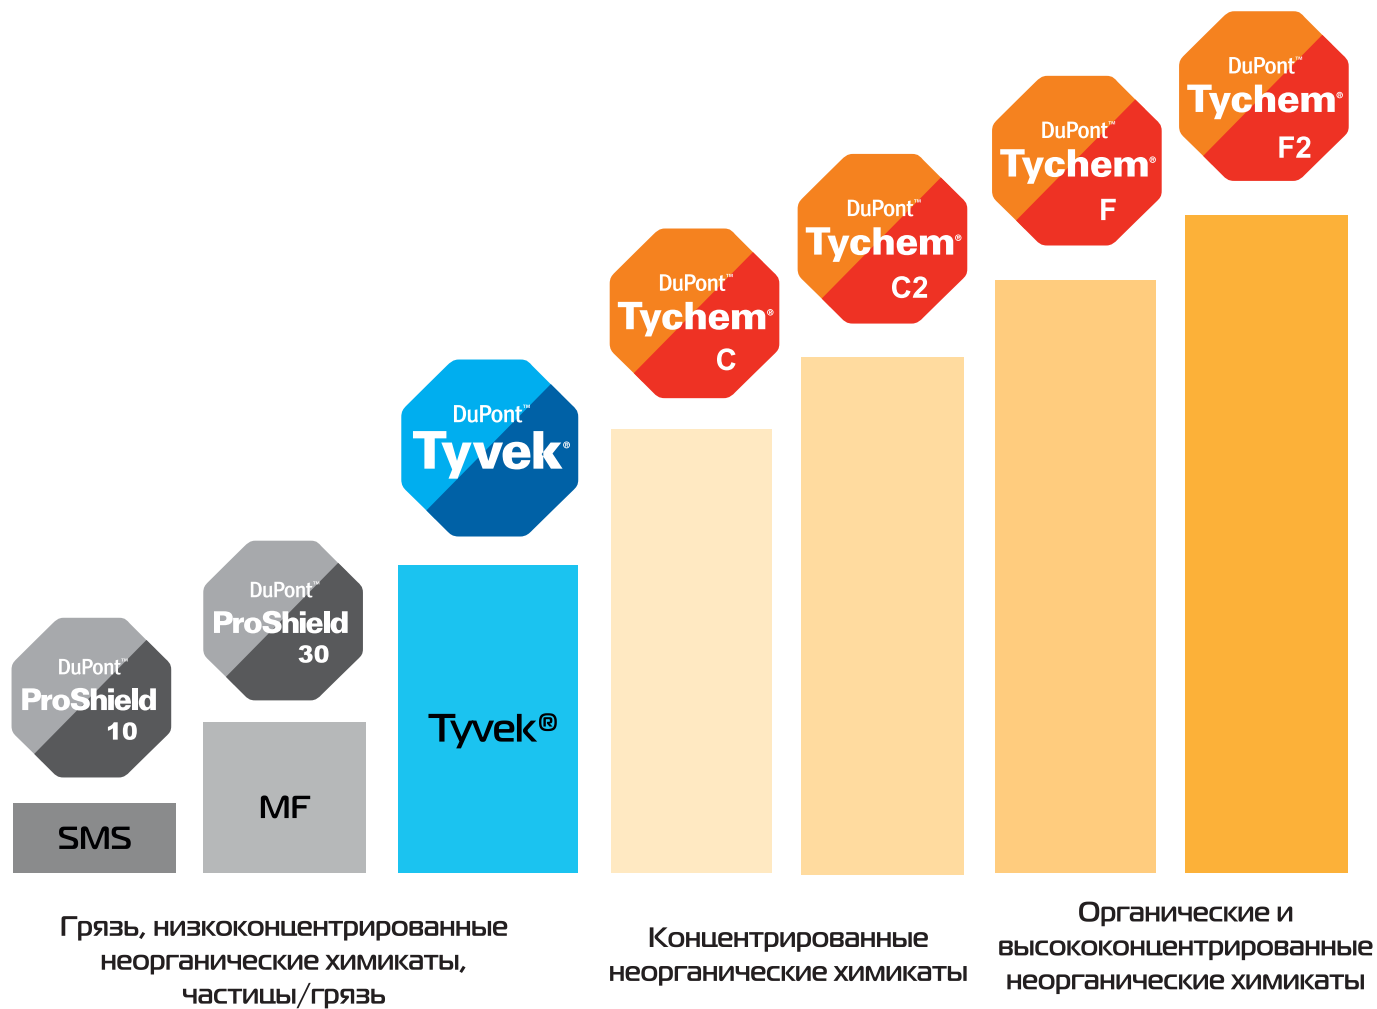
DuPont™
ProShield
10

SMS

DuPont™
ProShield
30

MF

DuPont™
Tyvek®

Tyvek®

DuPont™
Tychem®
C

DuPont™
Tychem®
C2

DuPont™
Tychem®
F

DuPont™
Tychem®
F2

Грязь, низкоконцентрированные неорганические химикаты, частицы/грязь

Концентрированные неорганические химикаты

Органические и высококонцентрированные неорганические химикаты